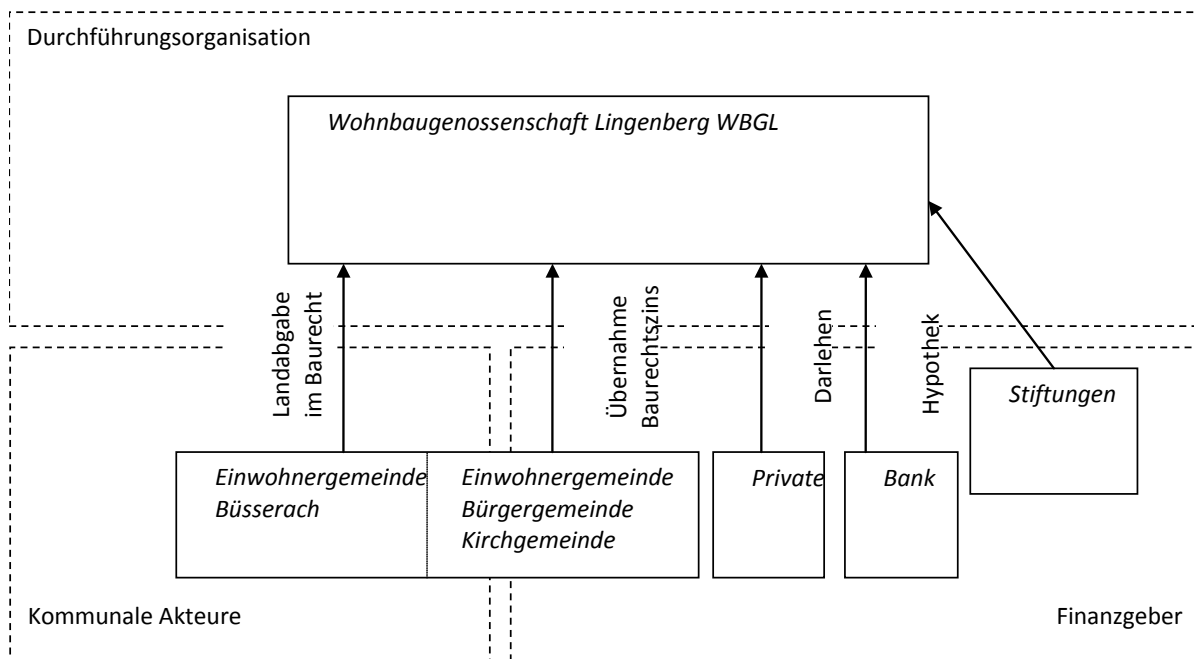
Durchführungsorganisation

Wohnbaugenossenschaft Lingenberg WBGL

Landabgabe im Baurecht

Übernahme Baurechtszins

Darlehen

Hypothek

Stiftungen

Einwohnergemeinde Büsserach

Einwohnergemeinde Bürgergemeinde Kirchgemeinde

Private

Bank

Kommunale Akteure

Finanzgeber